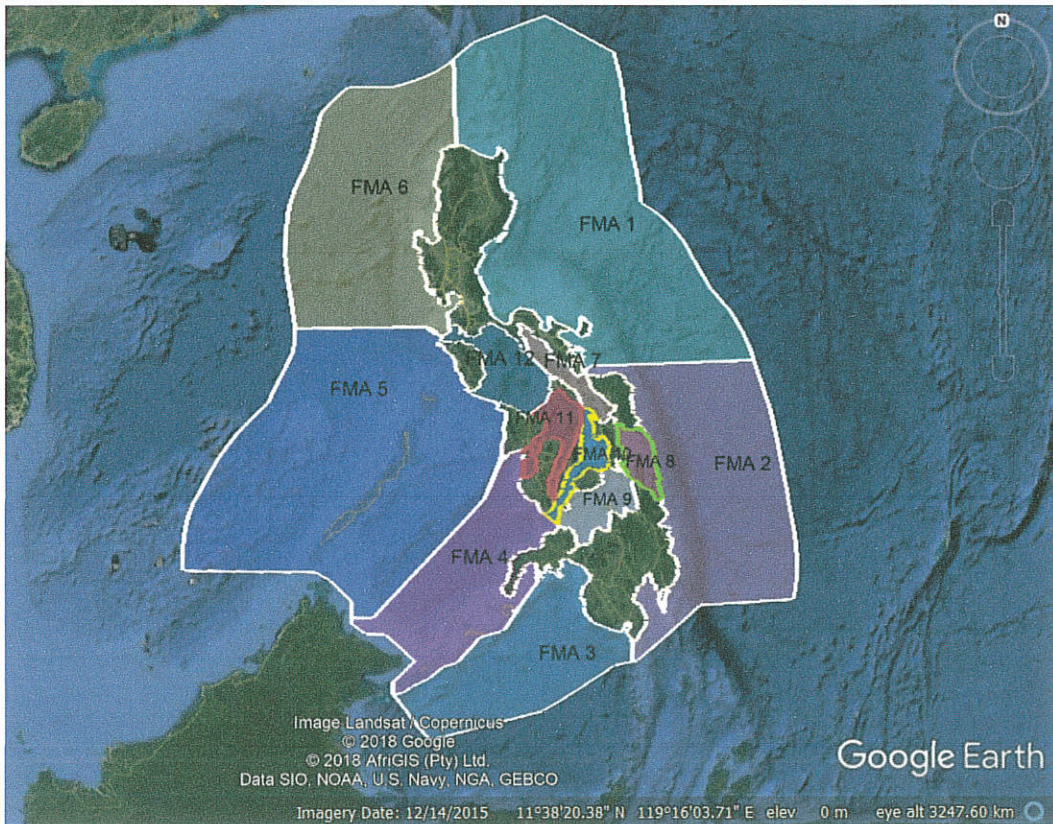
N

FMA 6

FMA 1

FMA 12

FMA 7

FMA 5

FMA 11

FMA 10

FMA 8

FMA 2

FMA 9

FMA 4

FMA 3

Image Landsat / Copernicus
© 2018 Google
© 2018 AfriGIS (Pty) Ltd.
Data SIO, NOAA, U.S. Navy, NGA, GEBCO

Google Earth

Imagery Date: 12/14/2015 11°38'20.38" N 119°16'03.71" E elev 0 m eye alt 3247.60 km